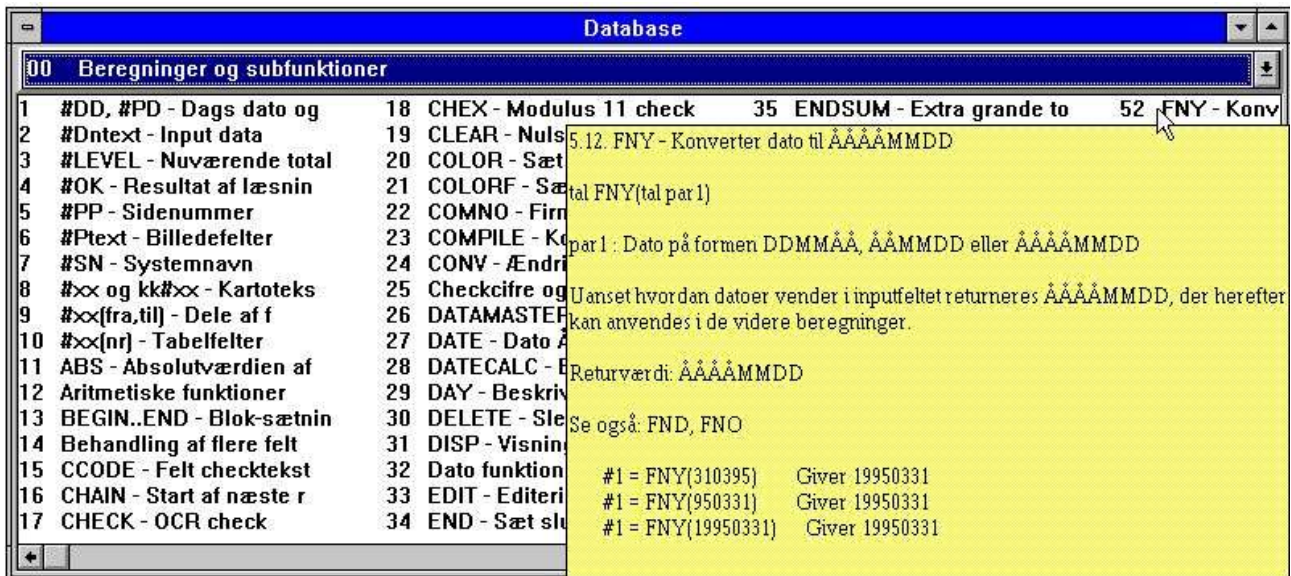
Database

00 Beregninger og subfunktioner

1 #DD, #PD - Dags dato og
2 #Dntext - Input data
3 #LEVEL - Nuværende total
4 #OK - Resultat af læsnin
5 #PP - Sidenummer
6 #Ptext - Billedefelter
7 #SN - Systemnavn
8 #xx og kk#xx - Kartoteks
9 #xx(fra,til) - Dele af f
10 #xx(nr) - Tabelfelter
11 ABS - Absolutværdien af
12 Aritmetiske funktioner
13 BEGIN..END - Blok-sætnin
14 Behandling af flere felt
15 CCODE - Felt checktekst
16 CHAIN - Start af næste r
17 CHECK - OCR check

18 CHEX - Modulus 11 check
19 CLEAR - Nuls
20 COLOR - Sæt
21 COLORF - Sæ
22 COMNO - Firm
23 COMPILE - Ko
24 CONV - Ændri
25 Checkcifre og
26 DATAMASTER
27 DATE - Dato Å
28 DATECALC - E
29 DAY - Beskriv
30 DELETE - Sle
31 DISP - Visning
32 Dato funktion
33 EDIT - Editeri
34 END - Sæt slu

35 ENDSUM - Extra grande to

52 FNY - Konv

5.12. FNY - Konverter dato til ÅÅÅÅMMDD

tal FNY(tal par1)

par1 : Dato på formen DDMMÅÅ, ÅÅMMDD eller ÅÅÅÅMMDD

Uanset hvordan datoer vender i inputfeltet returneres ÅÅÅÅMMDD, der herefter kan anvendes i de videre beregninger.

Returværdi: ÅÅÅÅMMDD

Se også: FND, FNO

#1 = FNY(310395) Giver 19950331
#1 = FNY(950331) Giver 19950331
#1 = FNY(19950331) Giver 19950331